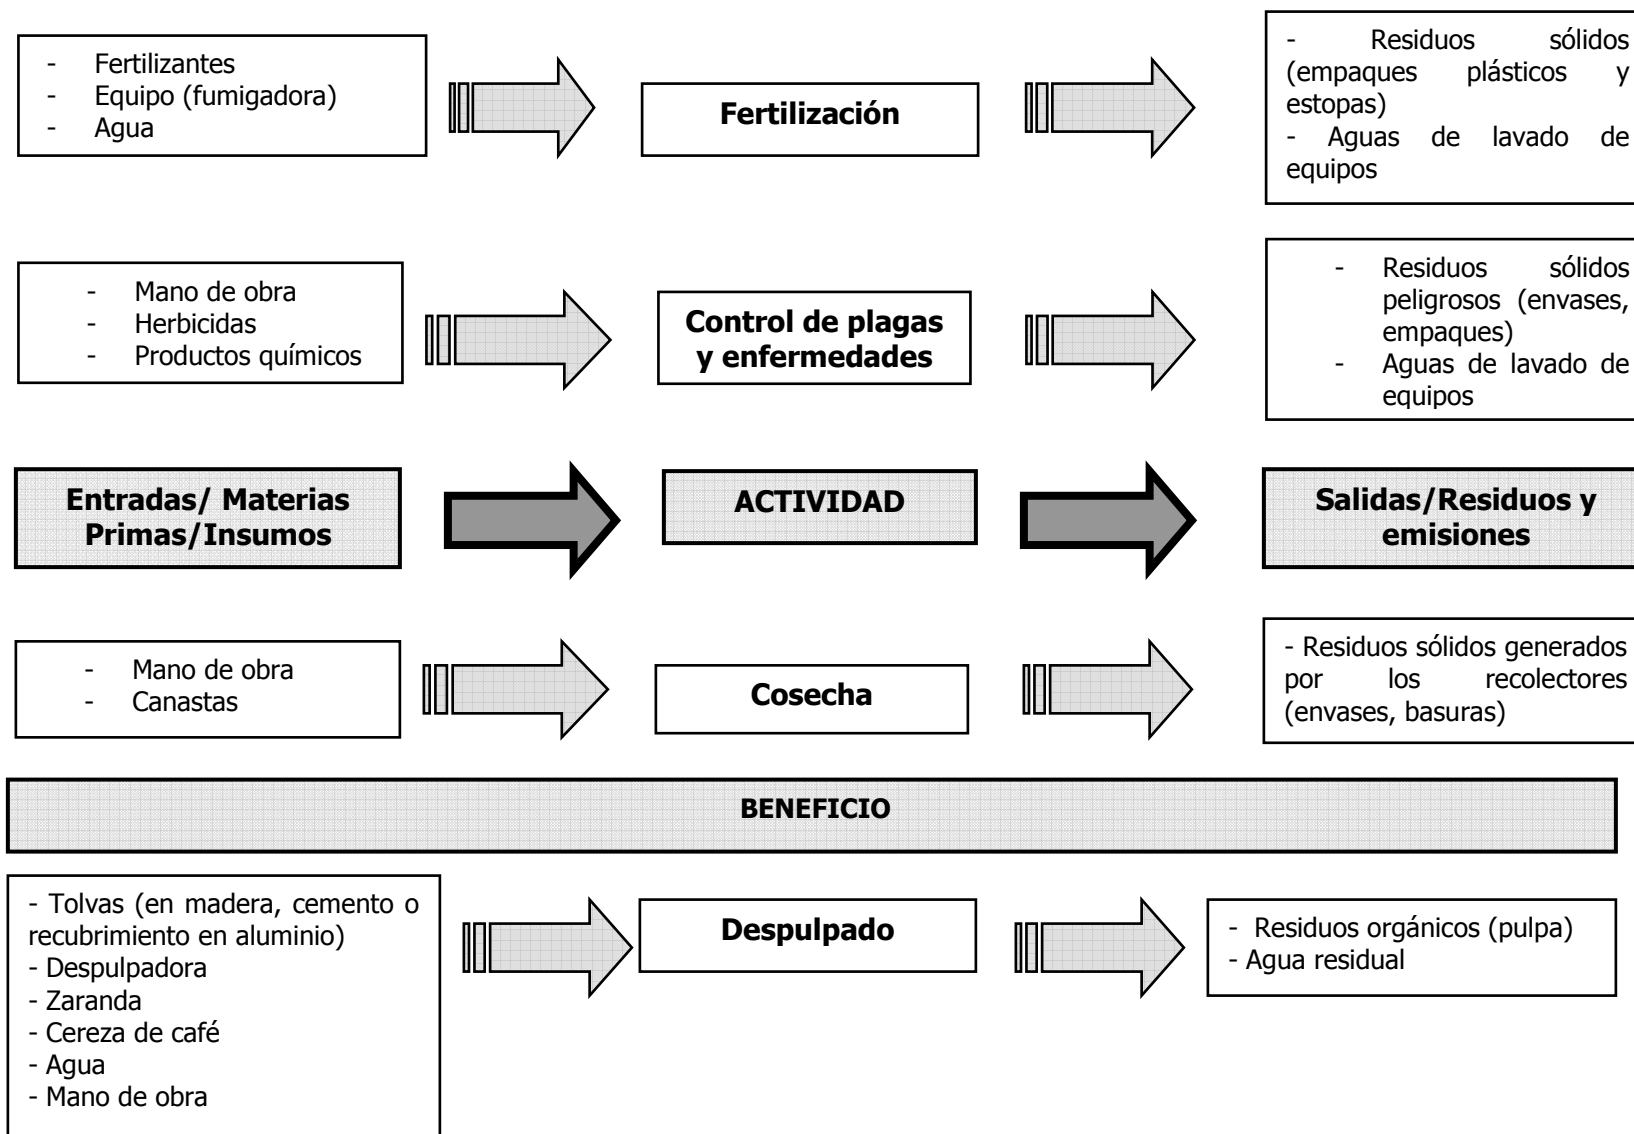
- Fertilizantes
- Equipo (fumigadora)
- Agua

Fertilización

- Residuos sólidos (empaques plásticos y estopas)
- Aguas de lavado de equipos

- Mano de obra
- Herbicidas
- Productos químicos

Control de plagas y enfermedades

- Residuos sólidos peligrosos (envases, empaques)
- Aguas de lavado de equipos

Entradas/ Materias Primas/Insumos

ACTIVIDAD

Salidas/Residuos y emisiones

- Mano de obra
- Canastas

Cosecha

- Residuos sólidos generados por los recolectores (envases, basuras)

BENEFICIO

- Tolvas (en madera, cemento o recubrimiento en aluminio)
- Despulpadora
- Zaranda
- Cereza de café
- Agua
- Mano de obra

Despulpado

- Residuos orgánicos (pulpa)
- Agua residual